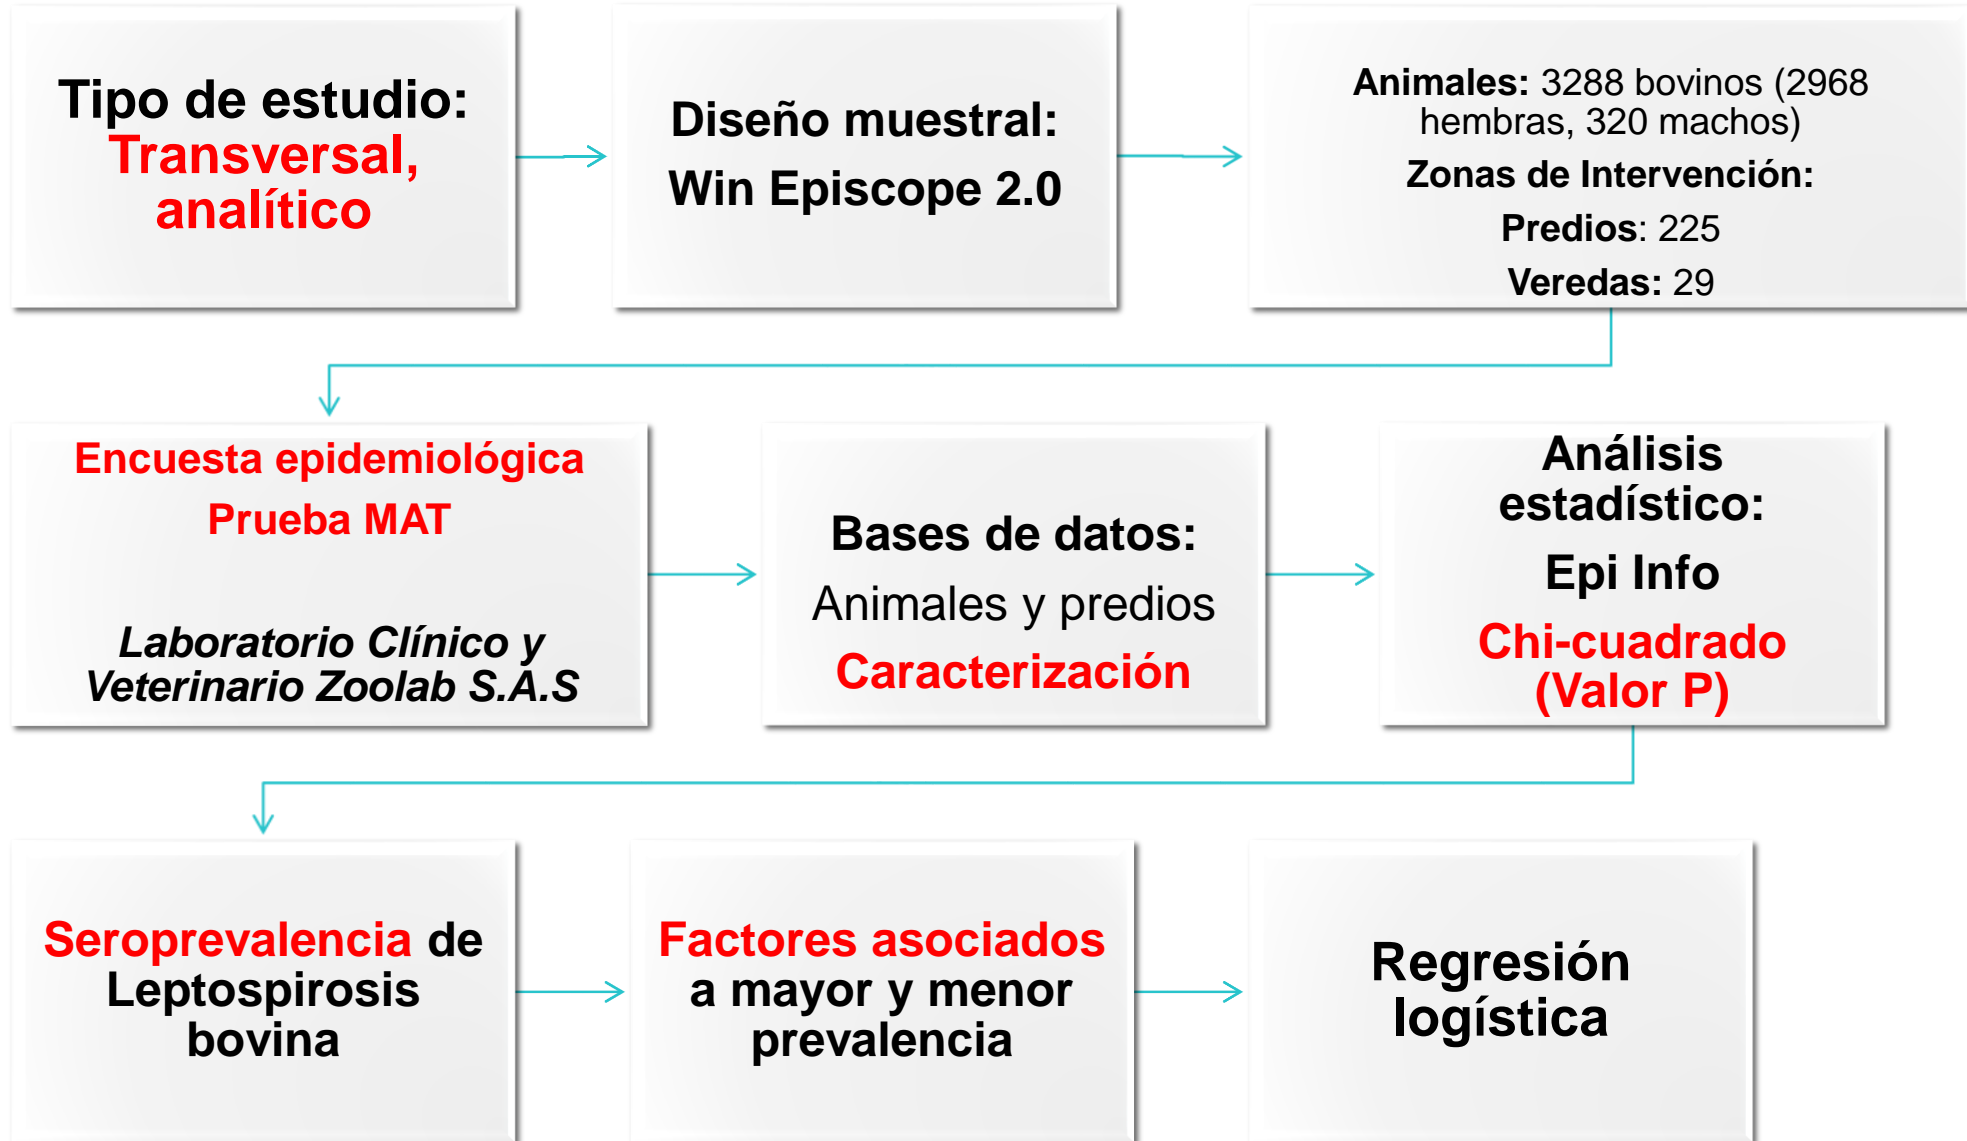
Tipo de estudio: Transversal, analítico

Diseño muestral: Win Episcope 2.0

Animales: 3288 bovinos (2968 hembras, 320 machos)
Zonas de Intervención:
Predios: 225
Veredas: 29

Encuesta epidemiológica
Prueba MAT

Laboratorio Clínico y Veterinario Zoolab S.A.S

Bases de datos:
Animales y predios
Caracterización

Análisis estadístico:
Epi Info
Chi-cuadrado (Valor P)

Seroprevalencia de Leptospirosis bovina

Factores asociados a mayor y menor prevalencia

Regresión logística